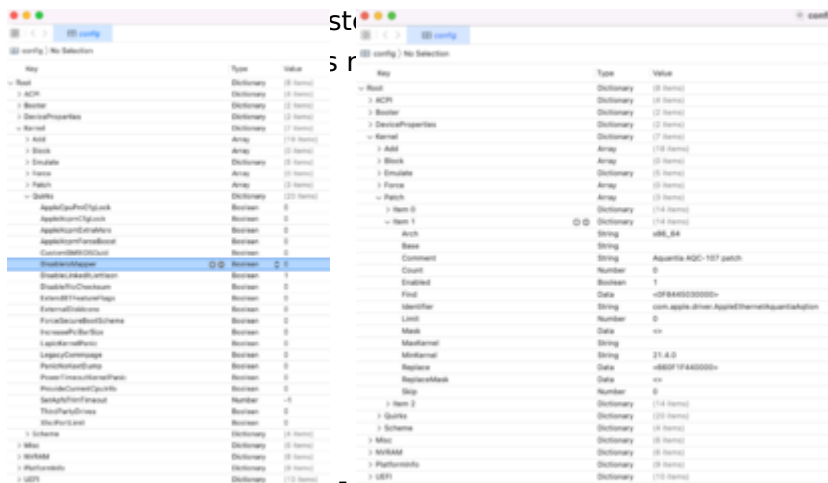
config

config 〉No Selection

| Key | Type | Value |
|---|---|---|
| Root | Dictionary | (8 items) |
| ACPI | Dictionary | (4 items) |
| Booter | Dictionary | (3 items) |
| DeviceProperties | Dictionary | (2 items) |
| Kernel | Dictionary | (7 items) |
| Add | Array | (14 items) |
| Block | Array | (0 items) |
| Emulate | Dictionary | (5 items) |
| Force | Array | (0 items) |
| Patch | Array | (3 items) |
| Quirks | Dictionary | (22 items) |
| AppleCpuPmCfgLock | Boolean | 0 |
| AppleXcpmCfgLock | Boolean | 0 |
| AppleXcpmExtraMsrs | Boolean | 0 |
| AppleXcpmForceBoost | Boolean | 0 |
| CustomSMBIOSGuid | Boolean | 0 |
| DisableIoMapper | Boolean | 0 |
| DisableLinkeditJettison | Boolean | 1 |
| DisableRtcChecksum | Boolean | 0 |
| ExtendBTFeatureFlags | Boolean | 0 |
| ExternalDiskIcons | Boolean | 0 |
| ForceSecureBootScheme | Boolean | 0 |
| IncreasePciBarSize | Boolean | 0 |
| LapicKernelPanic | Boolean | 0 |
| LegacyCommpage | Boolean | 0 |
| PanicNoKextDump | Boolean | 0 |
| PowerTimeoutKernelPanic | Boolean | 0 |
| ProvideCurrentCpuInfo | Boolean | 0 |
| SetApfsTrimTimeout | Number | -1 |
| ThirdPartyDrives | Boolean | 0 |
| XhciPortLimit | Boolean | 0 |
| Scheme | Dictionary | (4 items) |
| Misc | Dictionary | (6 items) |
| NVRAM | Dictionary | (6 items) |
| PlatformInfo | Dictionary | (6 items) |
| UEFI | Dictionary | (10 items) |

config

config 〉No Selection

| Key | Type | Value |
|---|---|---|
| Root | Dictionary | (8 items) |
| ACPI | Dictionary | (4 items) |
| Booter | Dictionary | (3 items) |
| DeviceProperties | Dictionary | (2 items) |
| Kernel | Dictionary | (7 items) |
| Add | Array | (18 items) |
| Block | Array | (0 items) |
| Emulate | Dictionary | (5 items) |
| Force | Array | (0 items) |
| Patch | Array | (3 items) |
| Item 0 | Dictionary | (14 items) |
| Item 1 | Dictionary | (14 items) |
| Arch | String | x86_64 |
| Base | String | |
| Comment | String | Aquantia AQC-107 patch |
| Count | Number | 0 |
| Enabled | Boolean | 1 |
| Find | Data | <0F8440030000> |
| Identifier | String | com.apple.driver.AppleEthernetAquantiaAqtion |
| Limit | Number | 0 |
| Mask | Data | <> |
| MaxKernel | String | |
| MinKernel | String | 21.4.0 |
| Replace | Data | <660F1F440000> |
| ReplaceMask | Data | <> |
| Skip | Number | 0 |
| Item 2 | Dictionary | (14 items) |
| Quirks | Dictionary | (23 items) |
| Scheme | Dictionary | (4 items) |
| Misc | Dictionary | (6 items) |
| NVRAM | Dictionary | (6 items) |
| PlatformInfo | Dictionary | (6 items) |
| UEFI | Dictionary | (10 items) |